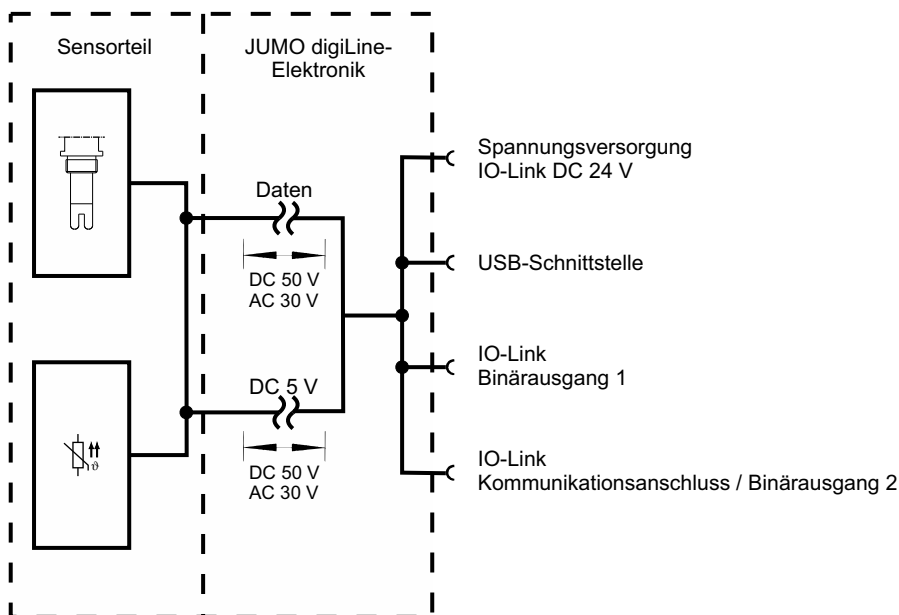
Sensorteil

JUMO digiLine-Elektronik

Daten

DC 50 V
AC 30 V

DC 5 V

DC 50 V
AC 30 V

$\vartheta$

Spannungsversorgung
IO-Link DC 24 V

USB-Schnittstelle

IO-Link
Binärausgang 1

IO-Link
Kommunikationsanschluss / Binärausgang 2